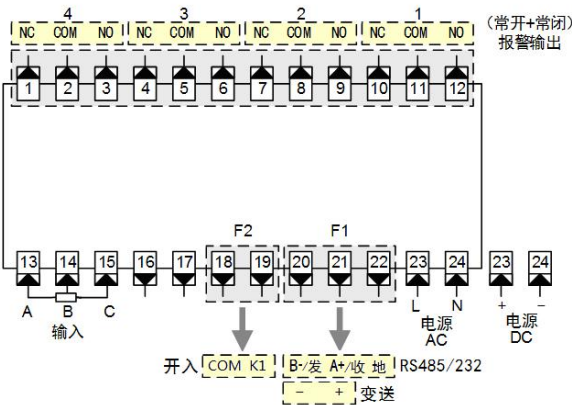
4 3 2 1
NC COM NO NC COM NO NC COM NO NC COM NO
(常开+常闭)
报警输出

1 2 3 4 5 6 7 8 9 10 11 12

F2 F1

13 14 15 16 17 18 19 20 21 22 23 24 23 24

A B C
输入

L N
电源
AC

+ −
电源
DC

开入 COM K1
B-/发 A+/收 地 RS485/232
− + 变送